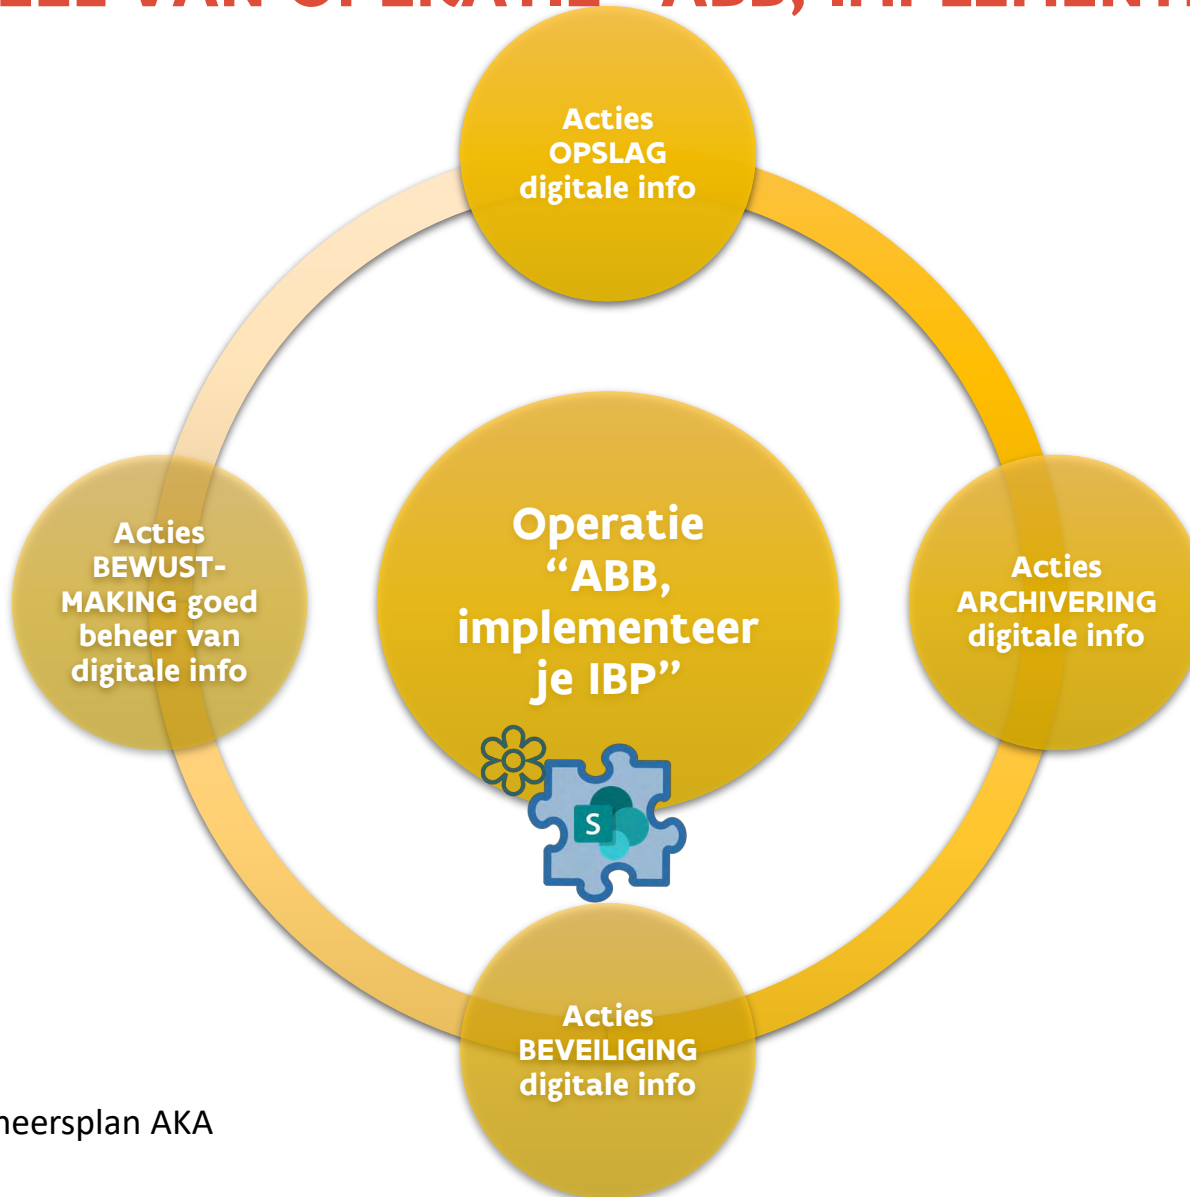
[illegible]LE VAN OPERATIE "ABB, IMPLEMENTI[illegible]

Acties OPSLAG digitale info

Acties BEWUST-MAKING goed beheer van digitale info

Operatie "ABB, implementeer je IBP"

Acties ARCHIVERING digitale info

S

Acties BEVEILIGING digitale info

heersplan AKA